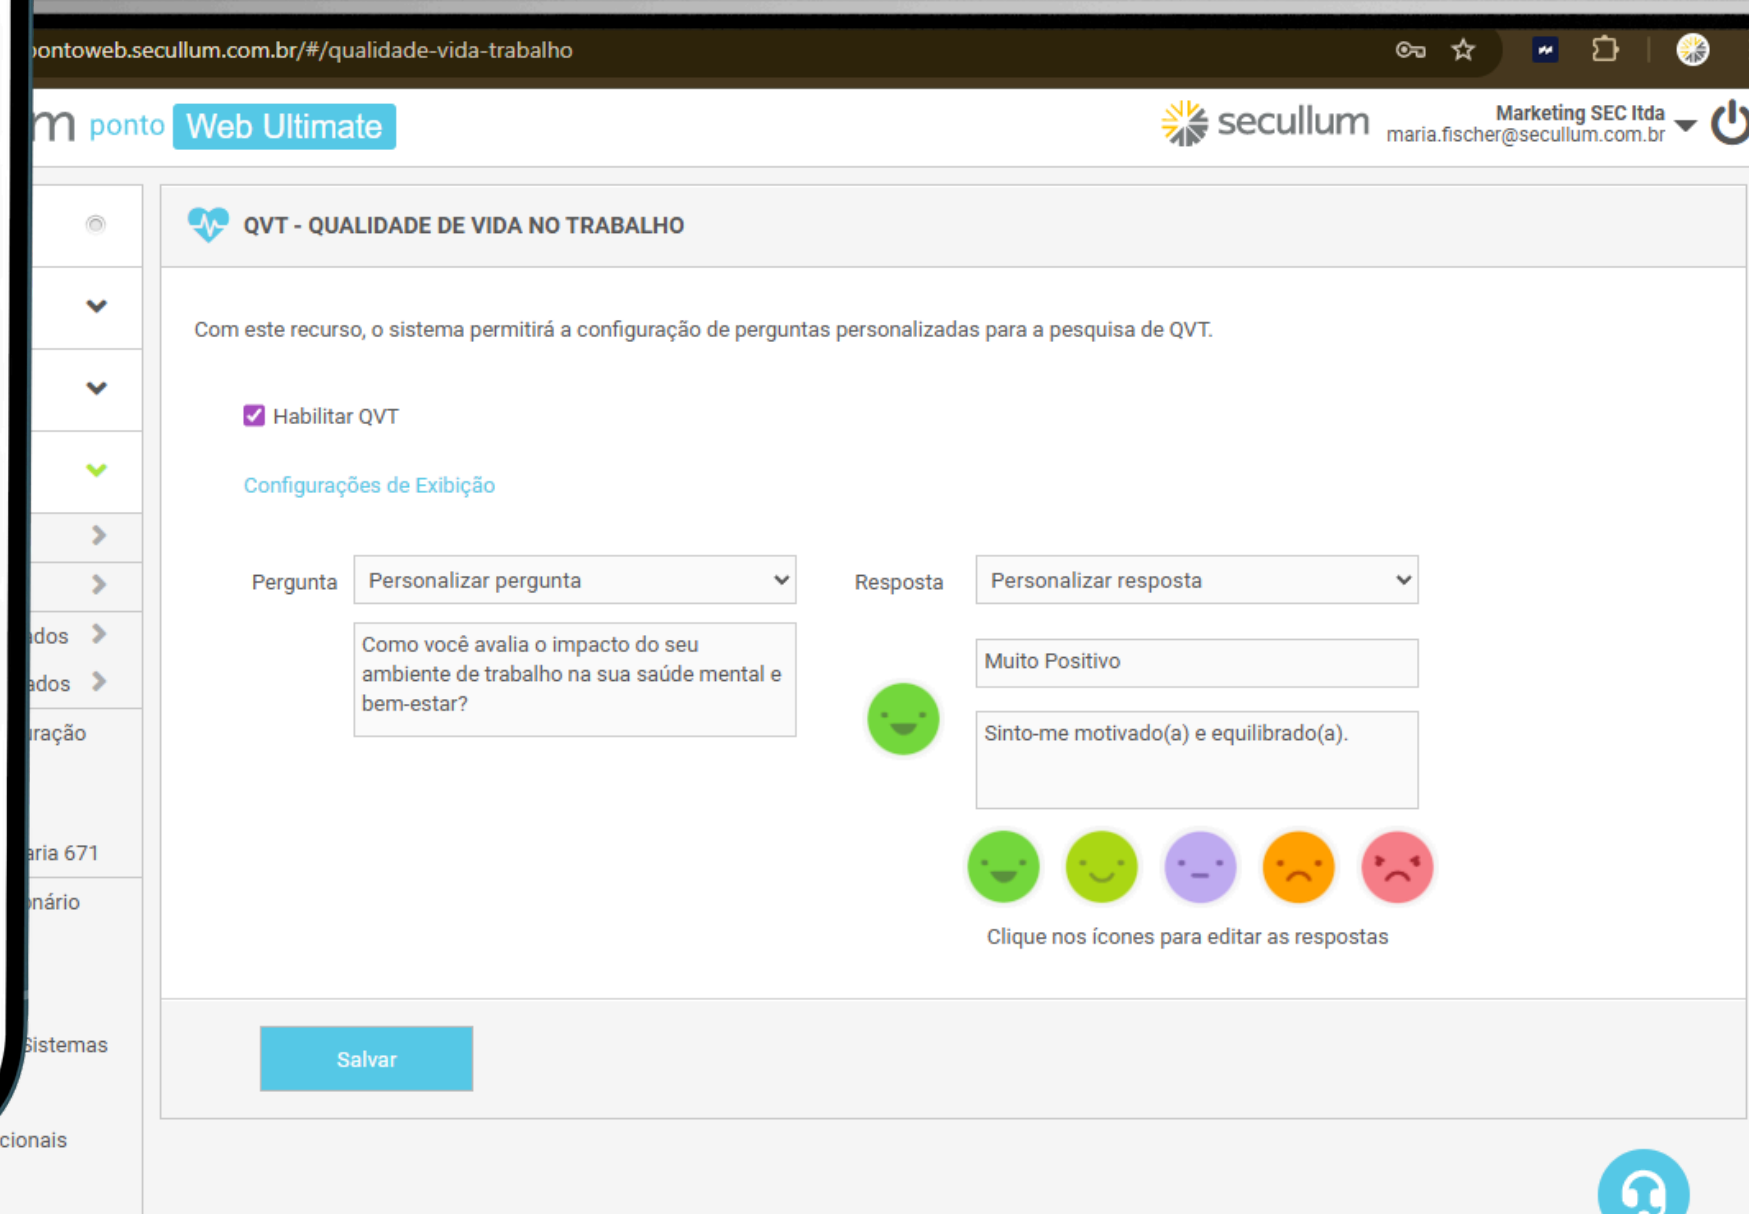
pontoweb.secullum.com.br/#/qualidade-vida-trabalho

m ponto Web Ultimate

secullum

Marketing SEC ltda
maria.fischer@secullum.com.br

QVT - QUALIDADE DE VIDA NO TRABALHO

Com este recurso, o sistema permitirá a configuração de perguntas personalizadas para a pesquisa de QVT.

Habilitar QVT

Configurações de Exibição

Pergunta

Personalizar pergunta

Como você avalia o impacto do seu ambiente de trabalho na sua saúde mental e bem-estar?

Resposta

Personalizar resposta

Muito Positivo

Sinto-me motivado(a) e equilibrado(a).

Clique nos ícones para editar as respostas

Salvar

ados

ados

ração

aria 671

nário

Sistemas

cionais